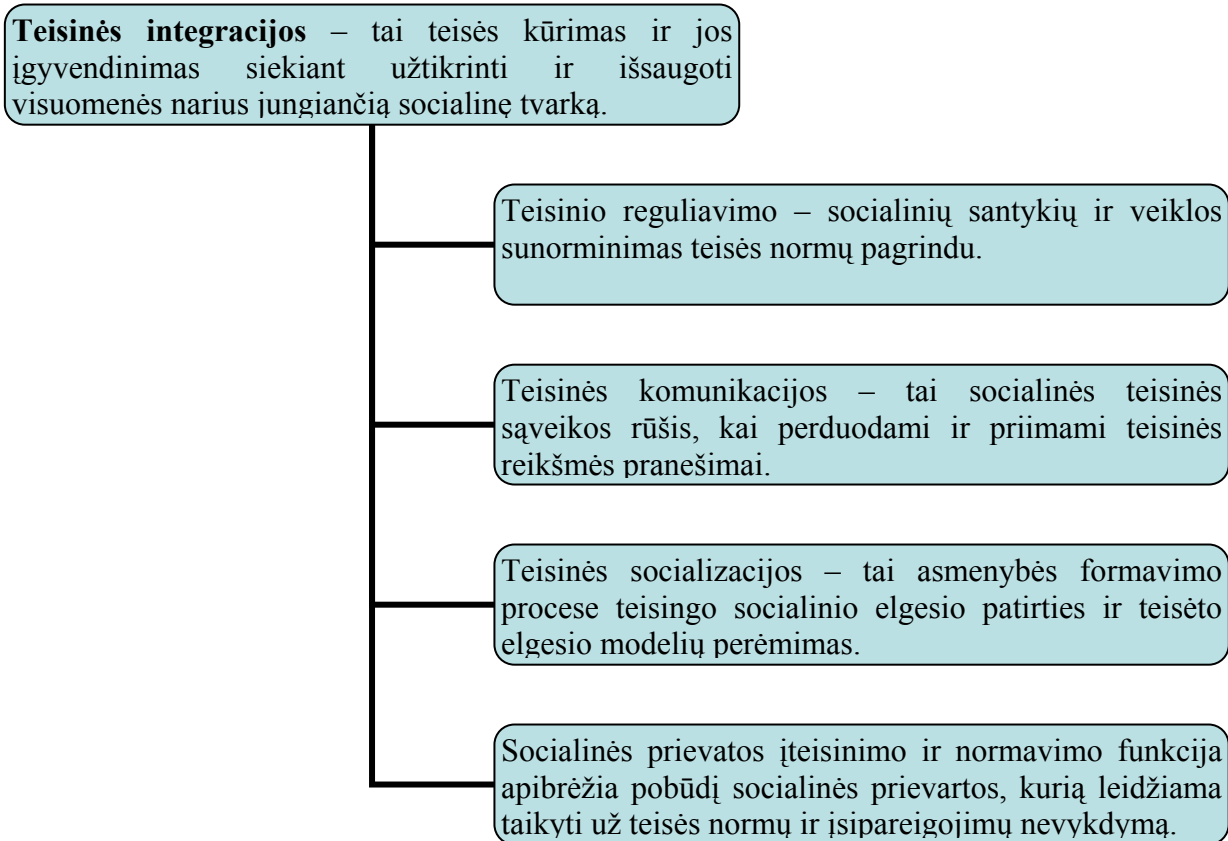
**Teisinės integracijos** – tai teisės kūrimas ir jos įgyvendinimas siekiant užtikrinti ir išsaugoti visuomenės narius jungiančią socialinę tvarką.

Teisinio reguliavimo – socialinių santykių ir veiklos sunorminimas teisės normų pagrindu.

Teisinės komunikacijos – tai socialinės teisinės sąveikos rūšis, kai perduodami ir priimami teisinės reikšmės pranešimai.

Teisinės socializacijos – tai asmenybės formavimo procese teisingo socialinio elgesio patirties ir teisėto elgesio modelių perėmimas.

Socialinės prievatos įteisinimo ir normavimo funkcija apibrėžia pobūdį socialinės prievartos, kurią leidžiama taikyti už teisės normų ir įsipareigojimų nevykdymą.